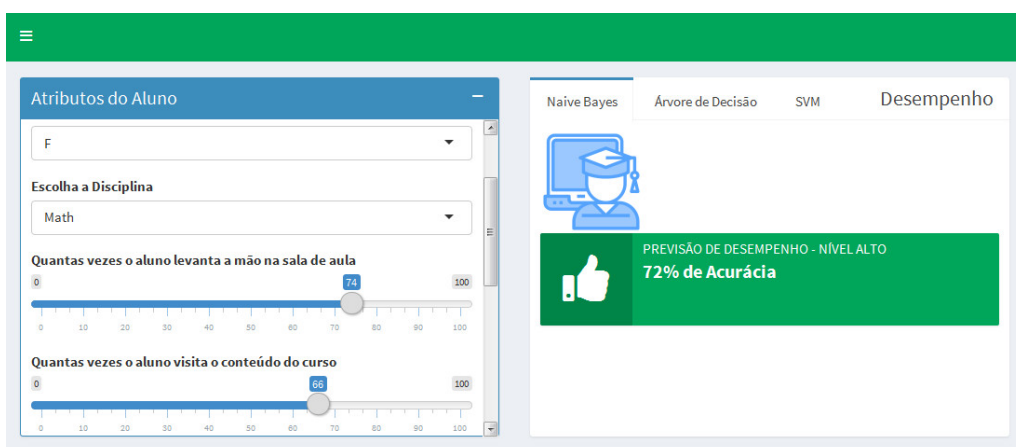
Atributos do Aluno

F

Escolha a Disciplina

Math

Quantas vezes o aluno levanta a mão na sala de aula

0 74 100

0 10 20 30 40 50 60 70 80 90 100

Quantas vezes o aluno visita o conteúdo do curso

0 66 100

0 10 20 30 40 50 60 70 80 90 100

Naive Bayes Árvore de Decisão SVM Desempenho

PREVISÃO DE DESEMPENHO - NÍVEL ALTO

72% de Acurácia